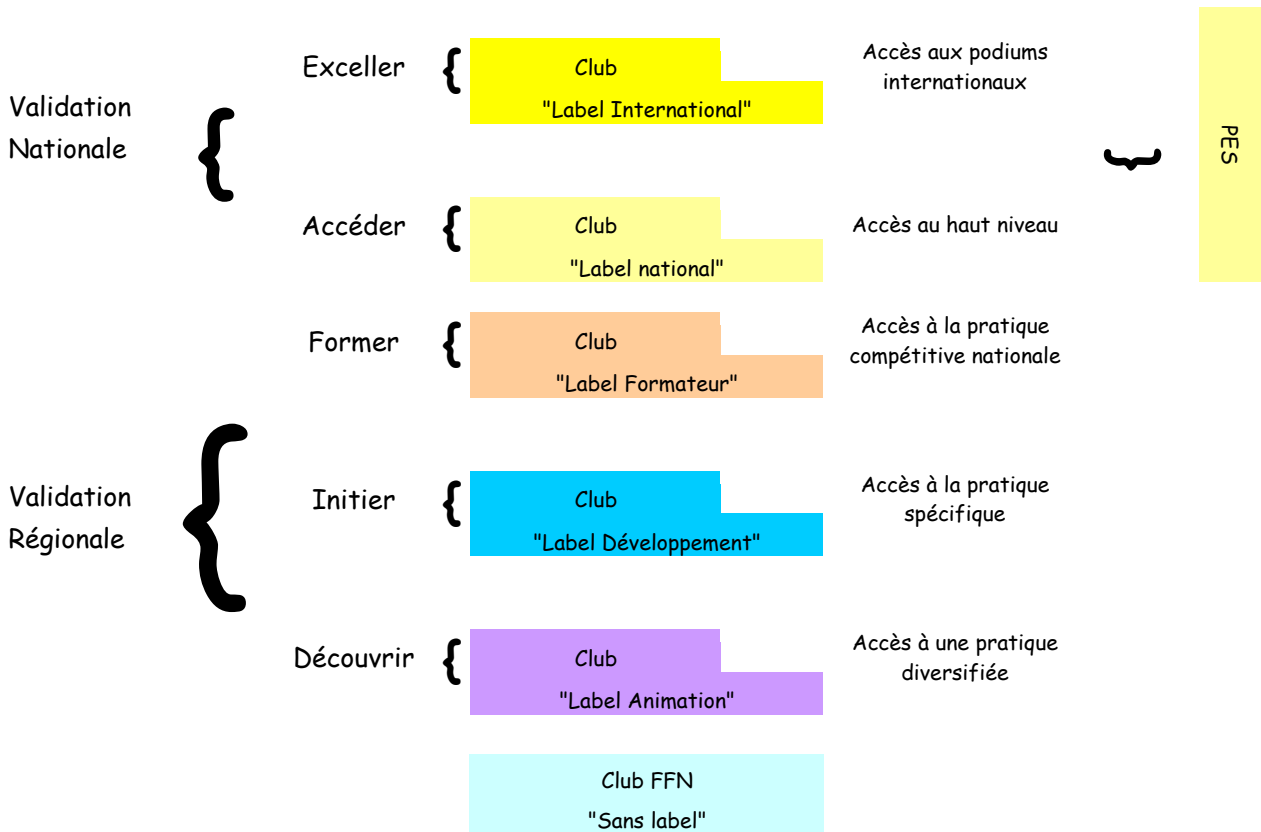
Validation Nationale

Exceller

Club

"Label International"

Accès aux podiums internationaux

PES

Accéder

Club

"Label national"

Accès au haut niveau

Former

Club

"Label Formateur"

Accès à la pratique compétitive nationale

Validation Régionale

Initier

Club

"Label Développement"

Accès à la pratique spécifique

Découvrir

Club

"Label Animation"

Accès à une pratique diversifiée

Club FFN

"Sans label"